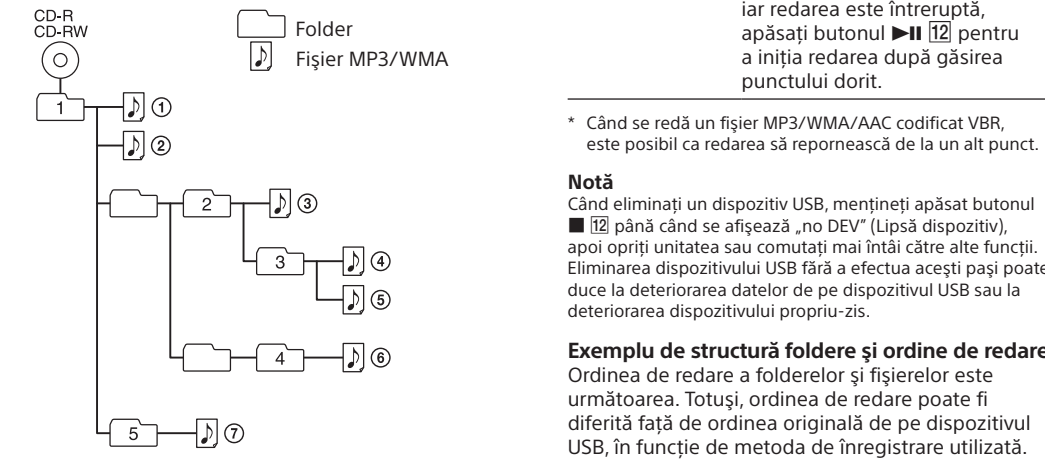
CD-R
CD-RW

Folder
Fişier MP3/WMA

1
①
②
2
③
3
④
⑤
4
⑥
5
⑦

iar redarea este întreruptă, apăsați butonul ►II 12 pentru a iniția redarea după găsirea punctului dorit.

* Când se redă un fişier MP3/WMA/AAC codificat VBR, este posibil ca redarea să reporenească de la un alt punct.

Notă
Când eliminați un dispozitiv USB, mențineți apăsat butonul ■ 12 până când se afişează „no DEV" (Lipsă dispozitiv), apoi opriți unitatea sau comutați mai întâi către alte funcții. Eliminarea dispozitivului USB fără a efectua aceşti paşi poate duce la deteriorarea datelor de pe dispozitivul USB sau la deteriorarea dispozitivului propriu-zis.

Exemplu de structură foldere şi ordine de redare
Ordinea de redare a folderelor şi fişierelor este următoarea. Totuşi, ordinea de redare poate fi diferită față de ordinea originală de pe dispozitivul USB, în funcție de metoda de înregistrare utilizată.